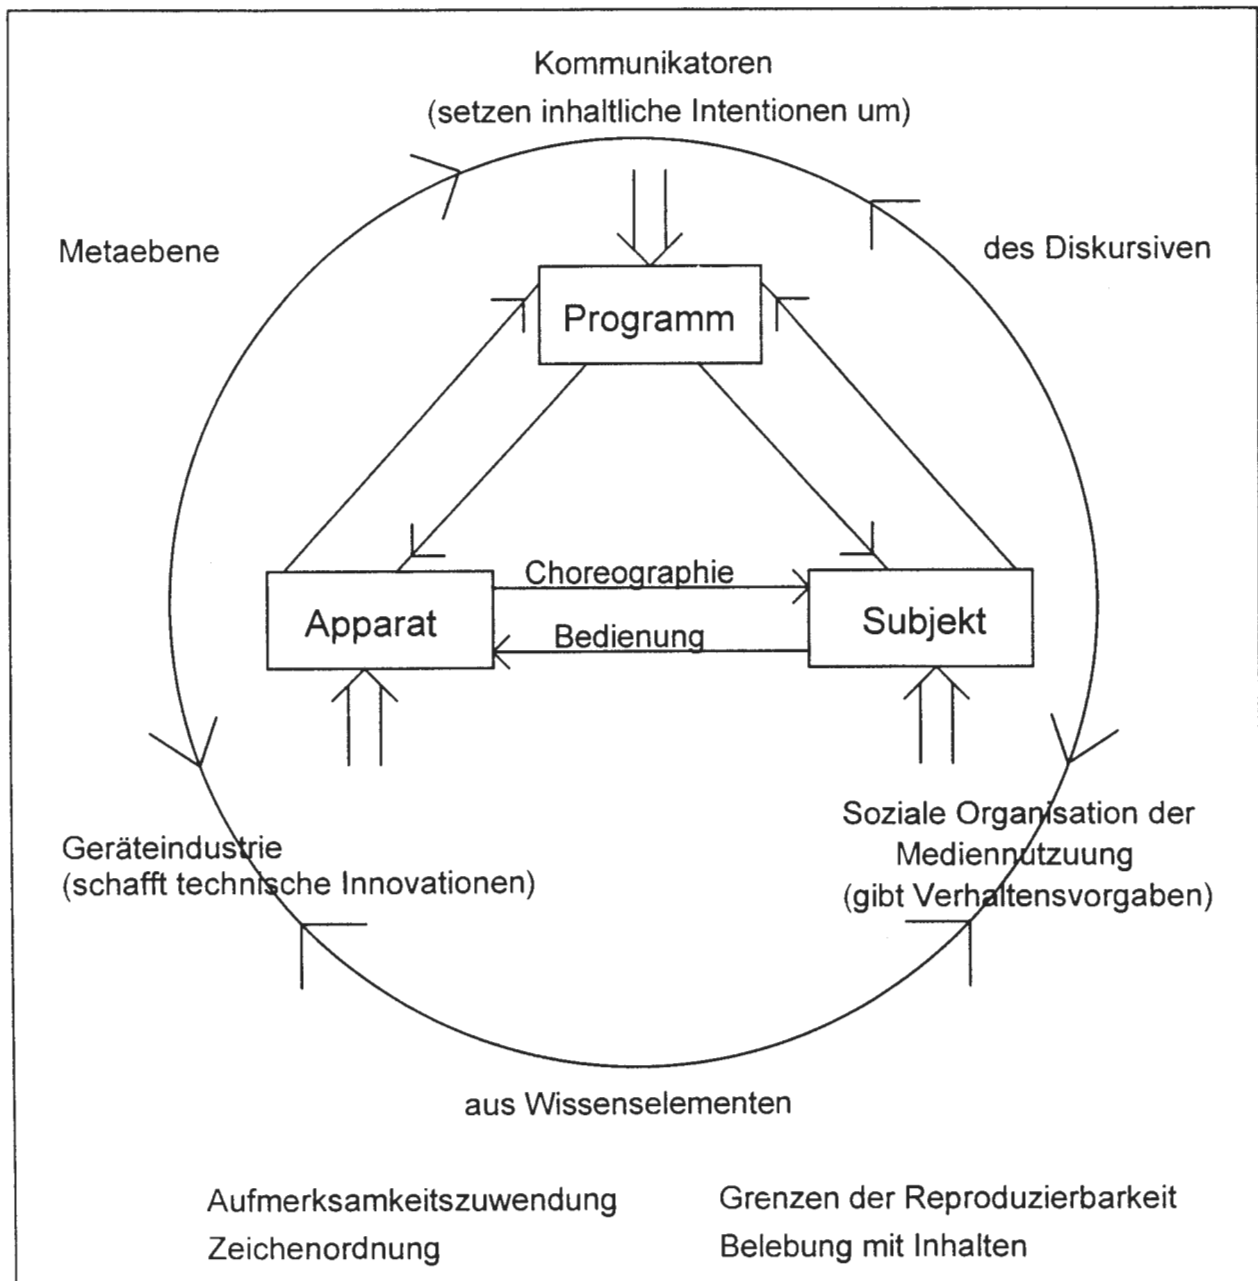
Kommunikatoren
(setzen inhaltliche Intentionen um)

Metaebene

des Diskursiven

Programm

Choreographie

Apparat

Bedienung

Subjekt

Soziale Organisation der Mediennutzuung
(gibt Verhaltensvorgaben)

Geräteindustrie
(schafft technische Innovationen)

aus Wissenselementen

Aufmerksamkeitszuwendung
Zeichenordnung

Grenzen der Reproduzierbarkeit
Belebung mit Inhalten